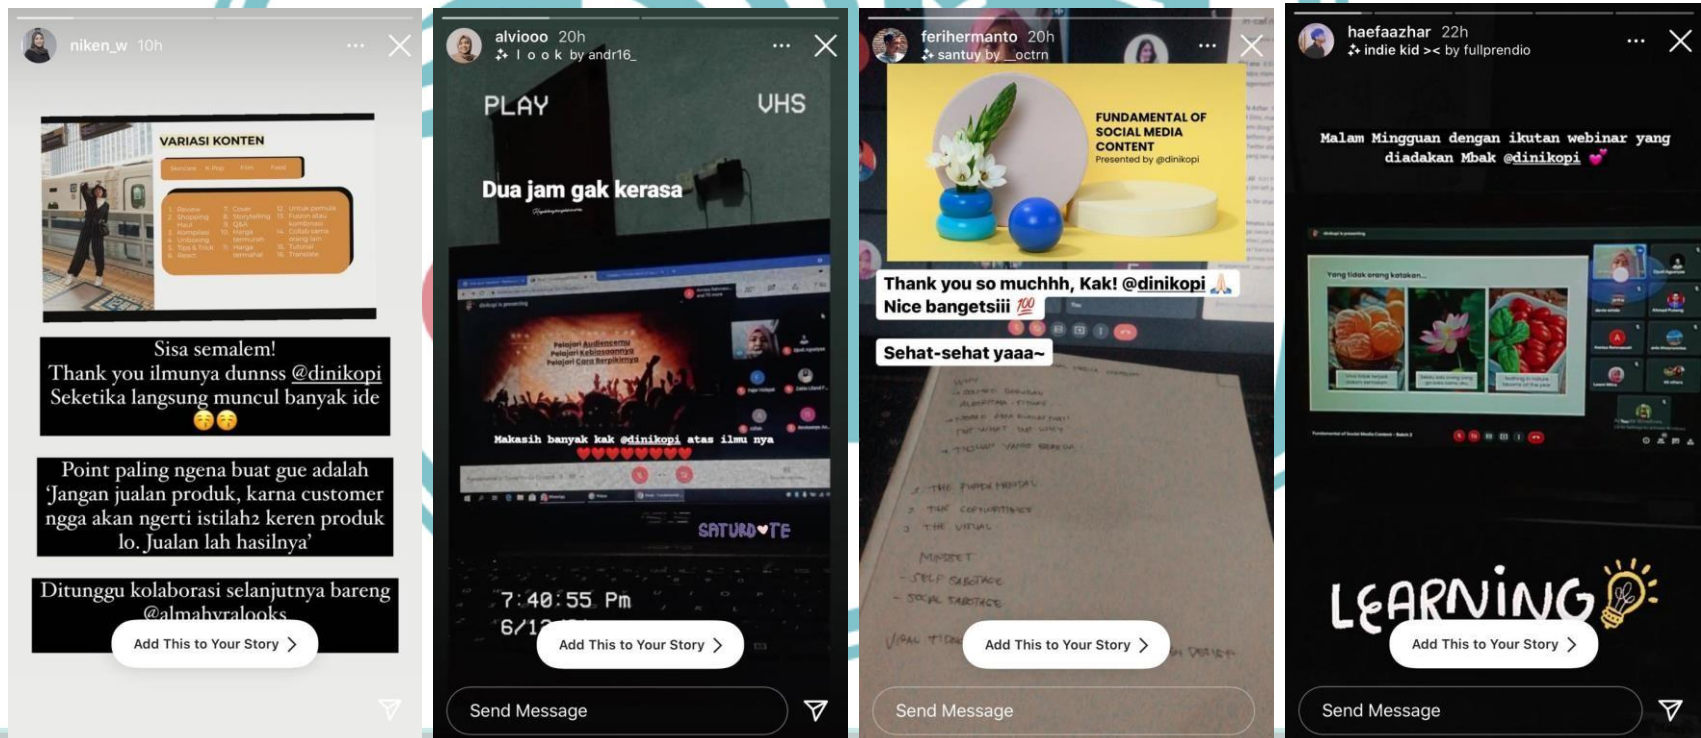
niken_w 10h

VARIASI KONTEN

Sisa semalem!
Thank you ilmunya dunnss @dinikopi
Seketika langsung muncul banyak ide 😁😁

Point paling ngena buat gue adalah 'Jangan jualan produk, karna customer ngga akan ngerti istilah2 keren produk lo. Jualan lah hasilnya'

Ditunggu kolaborasi selanjutnya bareng @almahyralooks

Add This to Your Story >

alviooo 20h
l o o k by andr16_

PLAY VHS

Dua jam gak kerasa

Makasih banyak kak @dinikopi atas ilmu nya
❤️❤️❤️❤️❤️❤️❤️❤️

SATURD❤️TE

7:40:55 Pm
6/1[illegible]

Add This to Your Story >

Send Message

ferihermanto 20h
santuy by _octrn

FUNDAMENTAL OF SOCIAL MEDIA CONTENT
Presented by @dinikopi

Thank you so muchhh, Kak! @dinikopi 🙏
Nice bangetsiii 💯

Sehat-sehat yaaa~

Add This to Your Story >

Send Message

haefaazhar 22h
indie kid >< by fullprendio

Malam Mingguan dengan ikutan webinar yang diadakan Mbak @dinikopi 💕

LEARNING

Add This to Your Story >

Send Message